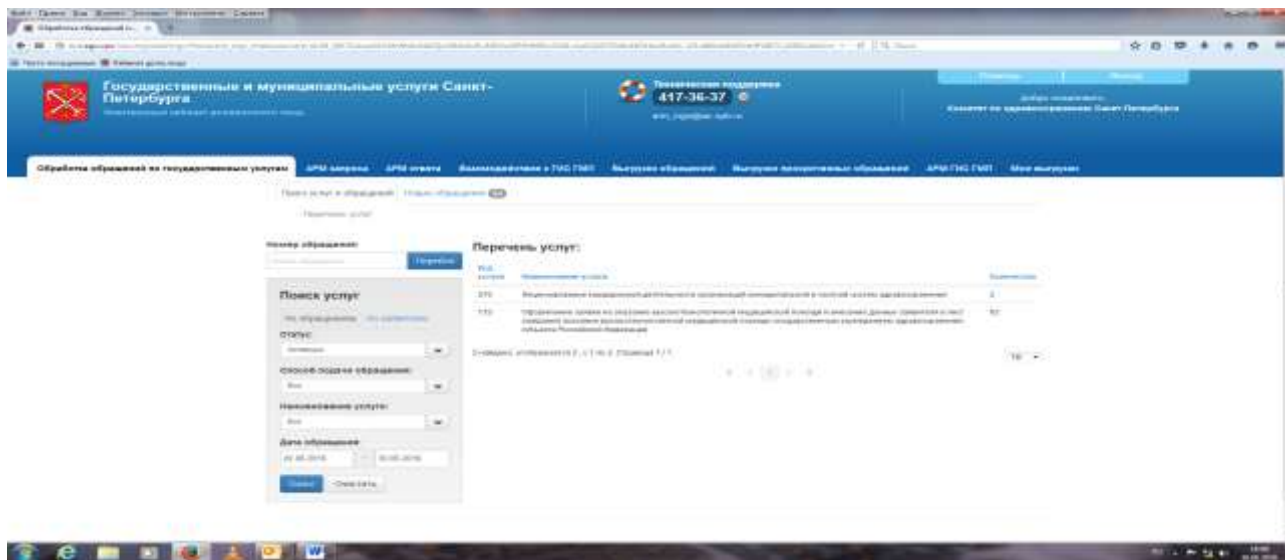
Государственные и муниципальные услуги Санкт-Петербурга

Техническая поддержка
417-36-37

Комитет по здравоохранению Санкт-Петербурга

Обработка обращений по государственным услугам | АРМ запроса | АРМ ответа | Взаимодействие с ГИС ГМП | Выгрузка обращений | Выгрузка просроченных обращений | АРМ ГИС ГМП | Мои выгрузки

Номер обращения:
Перейти

Поиск услуг

Статус:
Способ подачи обращения:
Все
Наименование услуги:
Все
Дата обращения

Поиск | Очистить

Перечень услуг:

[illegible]